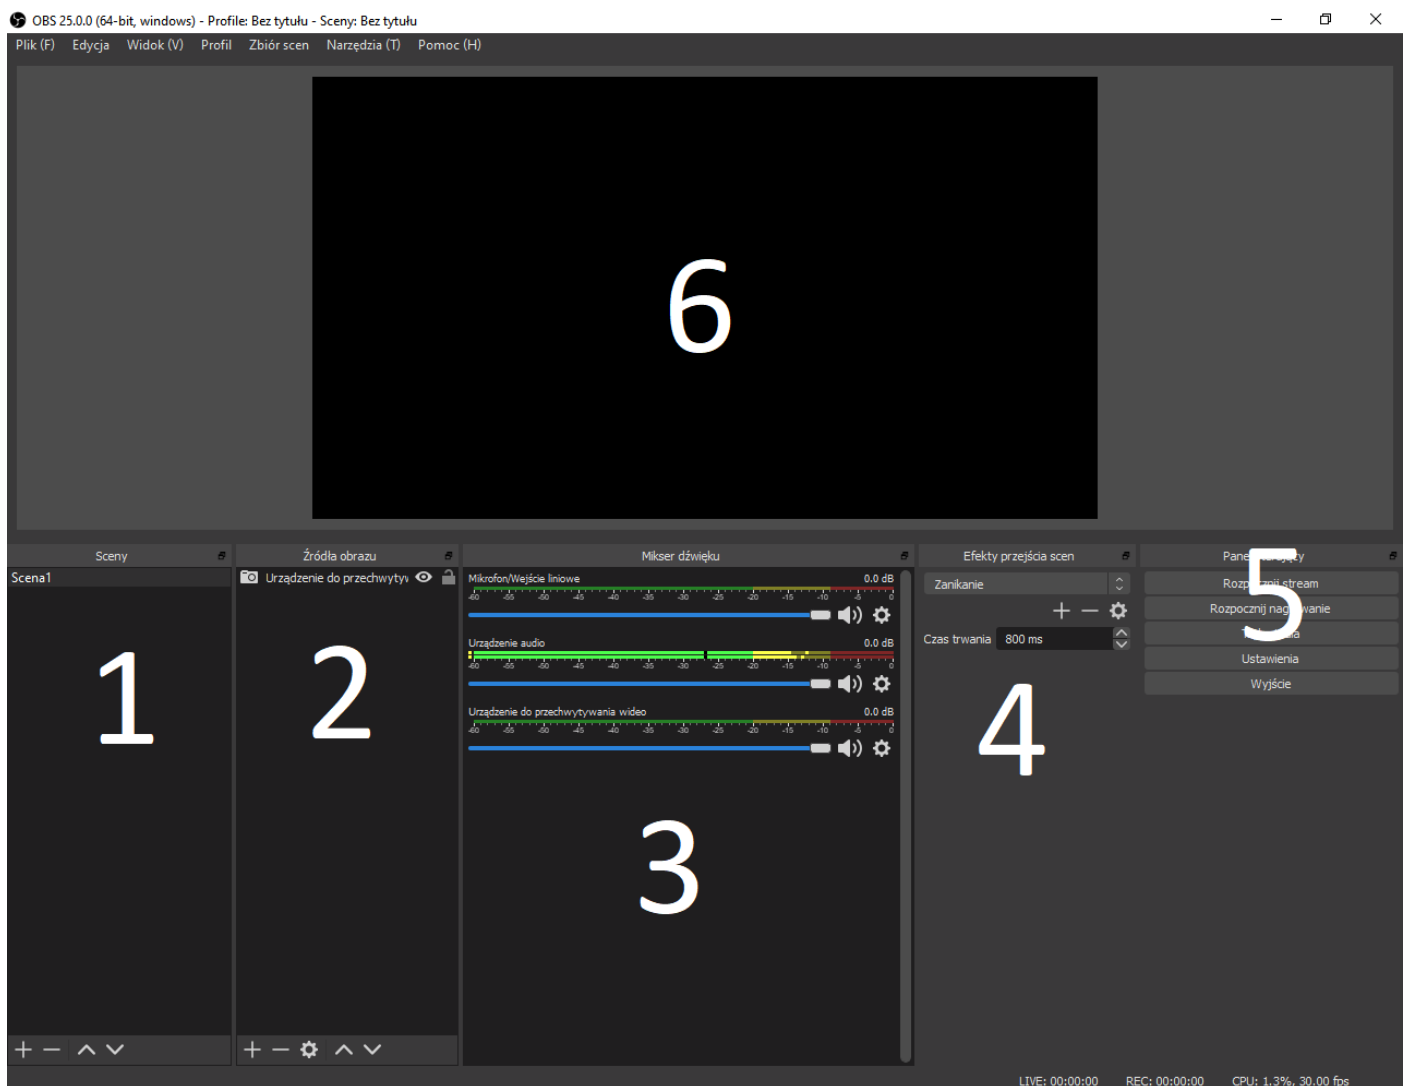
OBS 25.0.0 (64-bit, windows) - Profile: Bez tytułu - Sceny: Bez tytułu

Plik (F) Edycja Widok (V) Profil Zbiór scen Narzędzia (T) Pomoc (H)

6

Sceny

Scena1

1

Źródła obrazu

Urządzenie do przechwytyv

2

Mikser dźwięku

Mikrofon/Wejście liniowe 0.0 dB

-60 -55 -50 -45 -40 -35 -30 -25 -20 -15 -10 -5 0

Urządzenie audio 0.0 dB

-60 -55 -50 -45 -40 -35 -30 -25 -20 -15 -10 -5 0

Urządzenie do przechwytywania wideo 0.0 dB

-60 -55 -50 -45 -40 -35 -30 -25 -20 -15 -10 -5 0

3

Efekty przejścia scen

Zanikanie

Czas trwania 800 ms

4

Pane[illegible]

Rozp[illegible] stream

Rozpocznij nag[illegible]wanie

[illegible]

Ustawienia

Wyjście

5

LIVE: 00:00:00 REC: 00:00:00 CPU: 1.3%, 30.00 fps